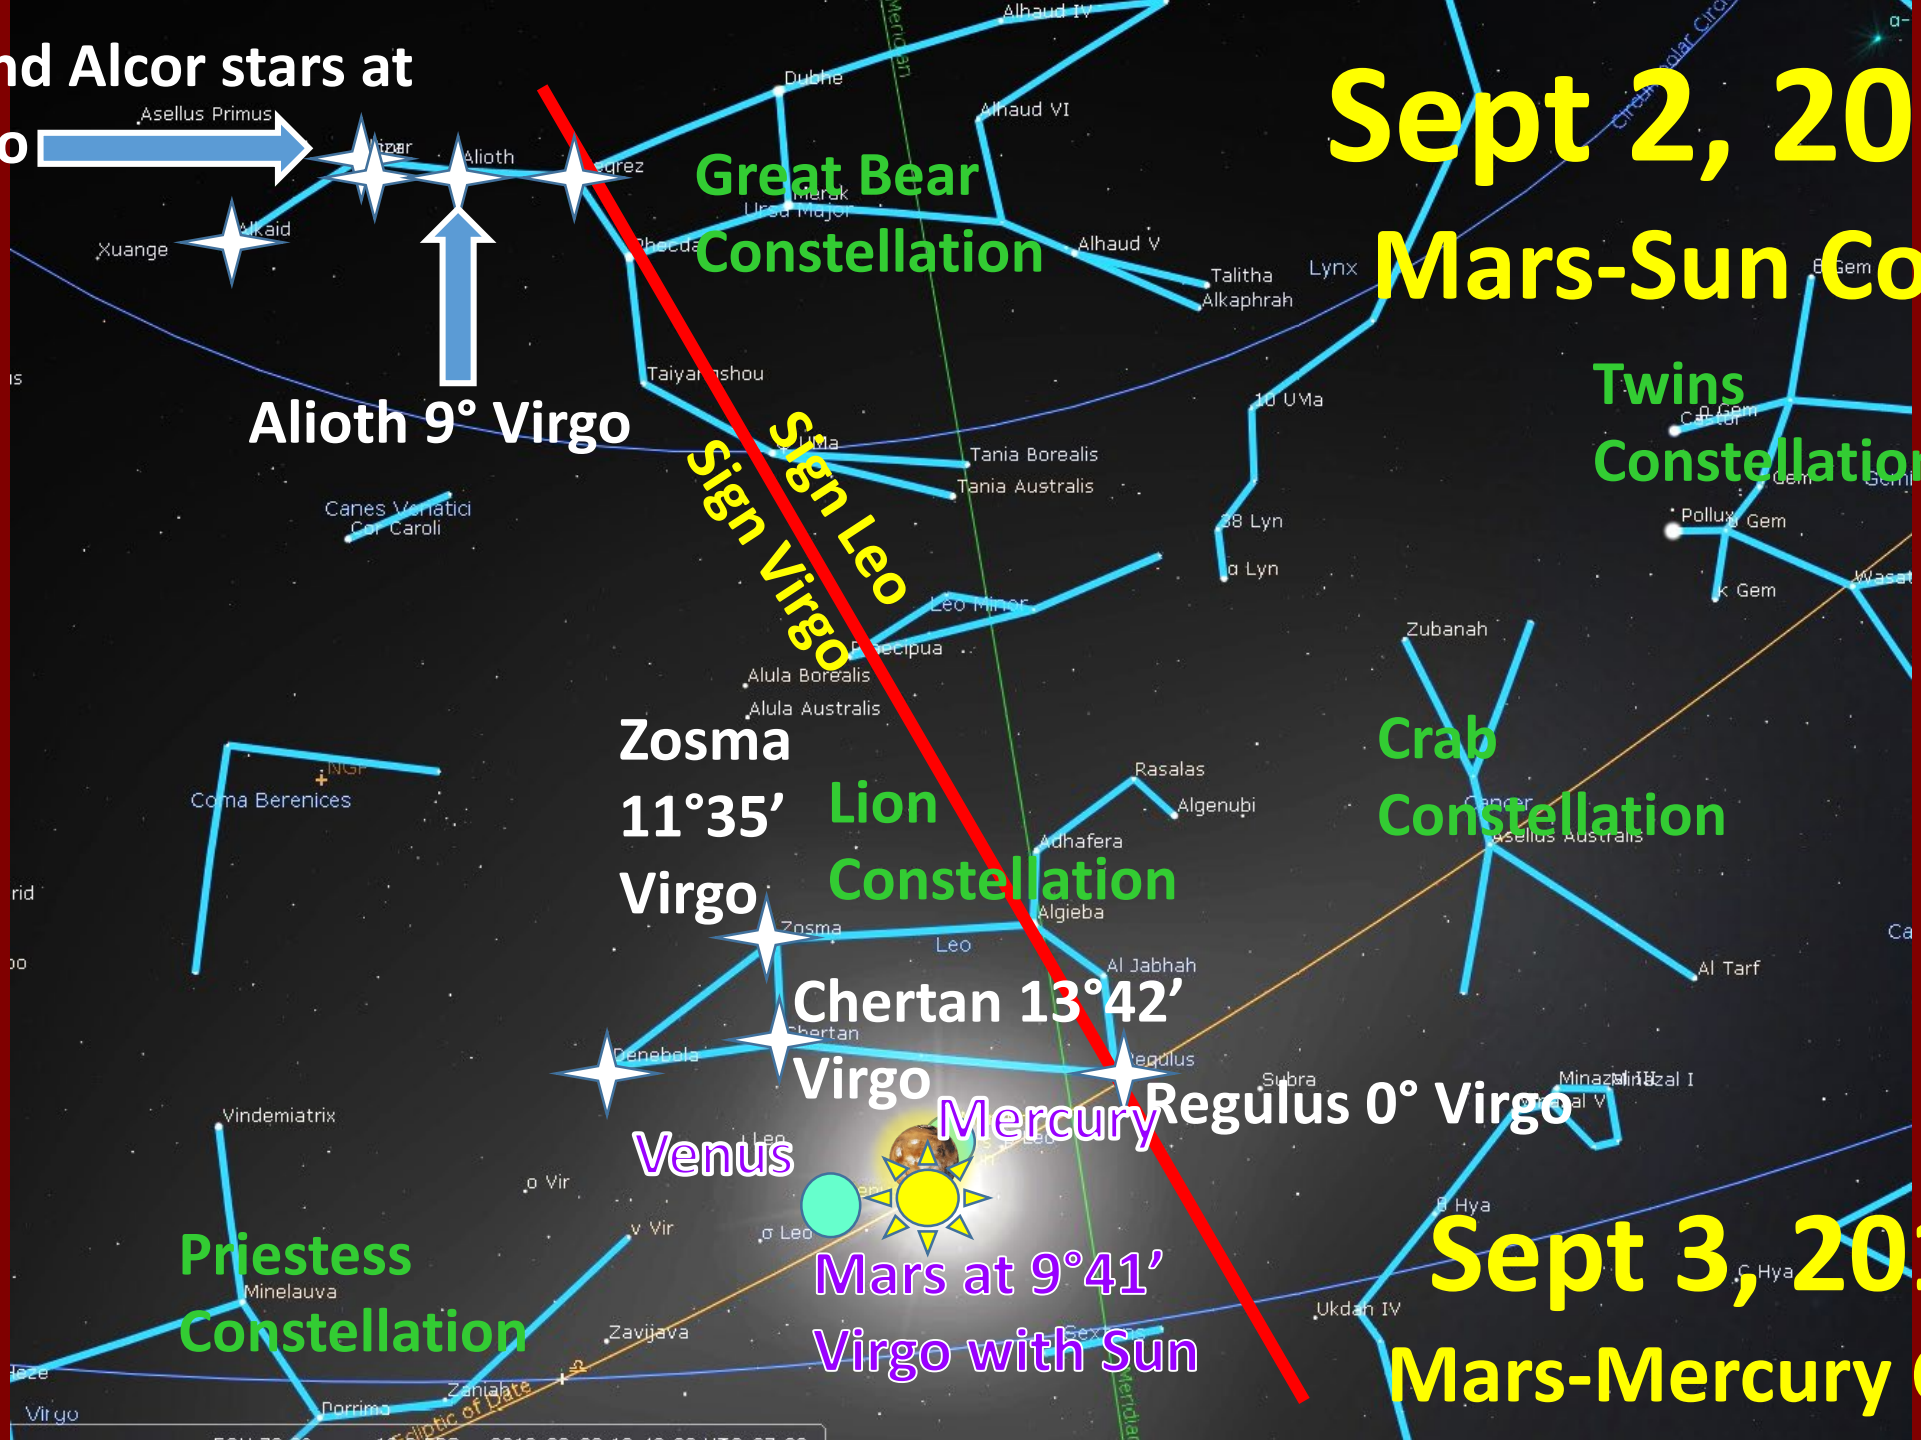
nd Alcor stars at
o

Asellus Primus
Mizar
Alioth
Megrez
Dubhe
Alhaud IV
Alhaud VI
Alkaid
Xuange

Great Bear
Constellation
Merak
Ursa Major
Phecda
Alhaud V
Talitha
Alkaphrah
Lynx

Sept 2, 20
Mars-Sun Co

Alioth 9° Virgo
Taiyangshou
Sign Leo
Sign Virgo
Tania Borealis
Tania Australis
10 UMa
38 Lyn
α Lyn
Canes Venatici
Cor Caroli
Leo Minor
Praecipua
Alula Borealis
Alula Australis

Twins
Constellation
Castor
Pollux
Gem
κ Gem
Wasat
Zubanah

Zosma
11°35'
Virgo
Lion
Constellation
Coma Berenices
Rasalas
Algenubi
Adhafera
Algieba
Crab
Constellation
Cancer
Asellus Australis
Zosma
Leo
Al Jabhah
Al Tarf

Chertan 13°42'
Virgo
Chertan
Denebola
Regulus
Regulus 0° Virgo
Subra
Mercury
Venus
Vindemiatrix
ο Vir
ν Vir
σ Leo
Minazal I
θ Hya
Mars at 9°41'
Virgo with Sun
Priestess
Minelauva
Constellation
Zavijava
Zaniah
Porrima
Virgo
Ecliptic of Date
Ukdah IV
Sept 3, 20
Mars-Mercury